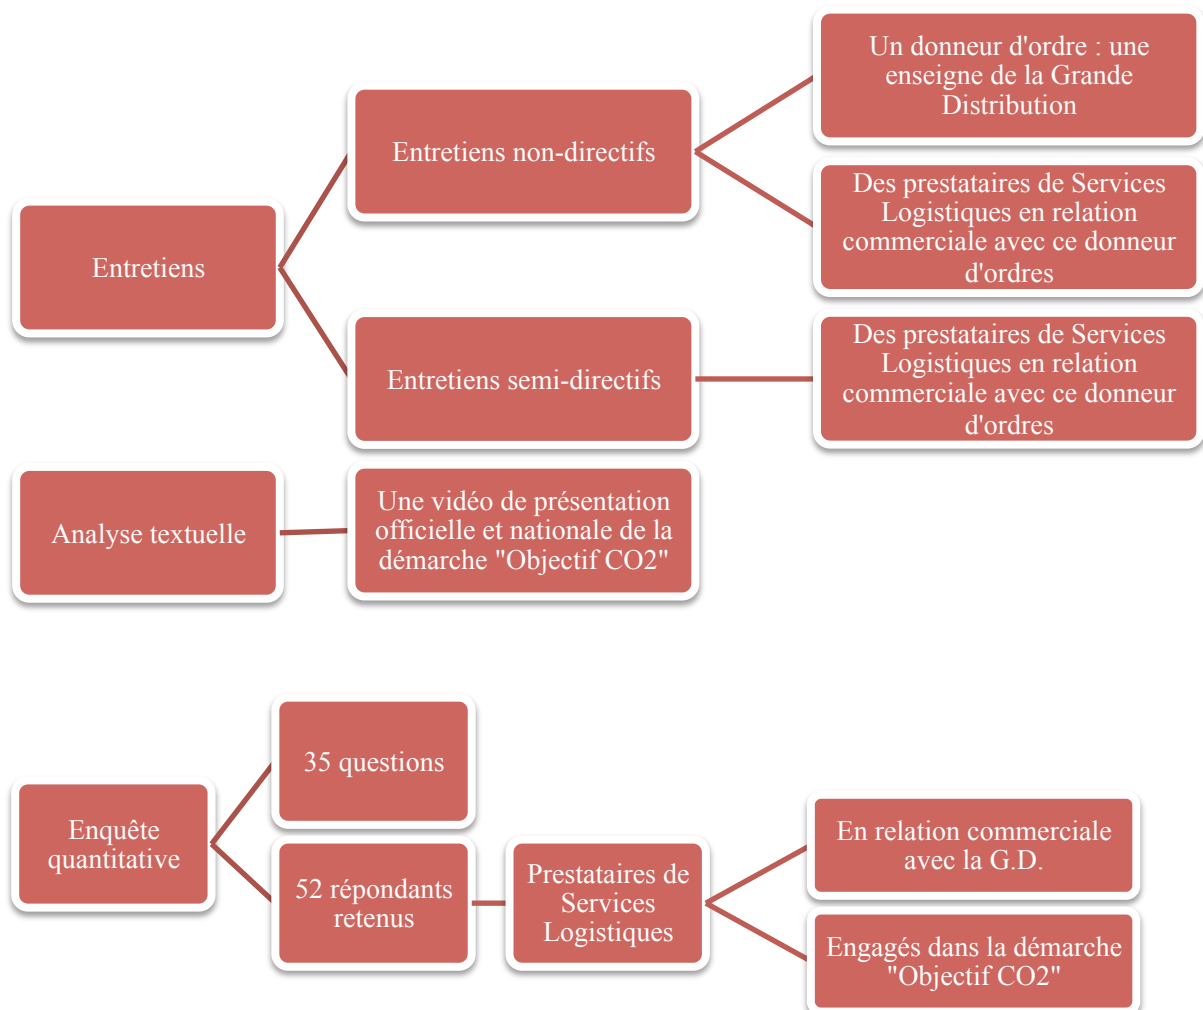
Entretiens

Entretiens non-directifs

Un donneur d'ordre : une enseigne de la Grande Distribution

Des prestataires de Services Logistiques en relation commerciale avec ce donneur d'ordres

Entretiens semi-directifs

Des prestataires de Services Logistiques en relation commerciale avec ce donneur d'ordres

Analyse textuelle

Une vidéo de présentation officielle et nationale de la démarche "Objectif CO2"

Enquête quantitative

35 questions

52 répondants retenus

Prestataires de Services Logistiques

En relation commerciale avec la G.D.

Engagés dans la démarche "Objectif CO2"